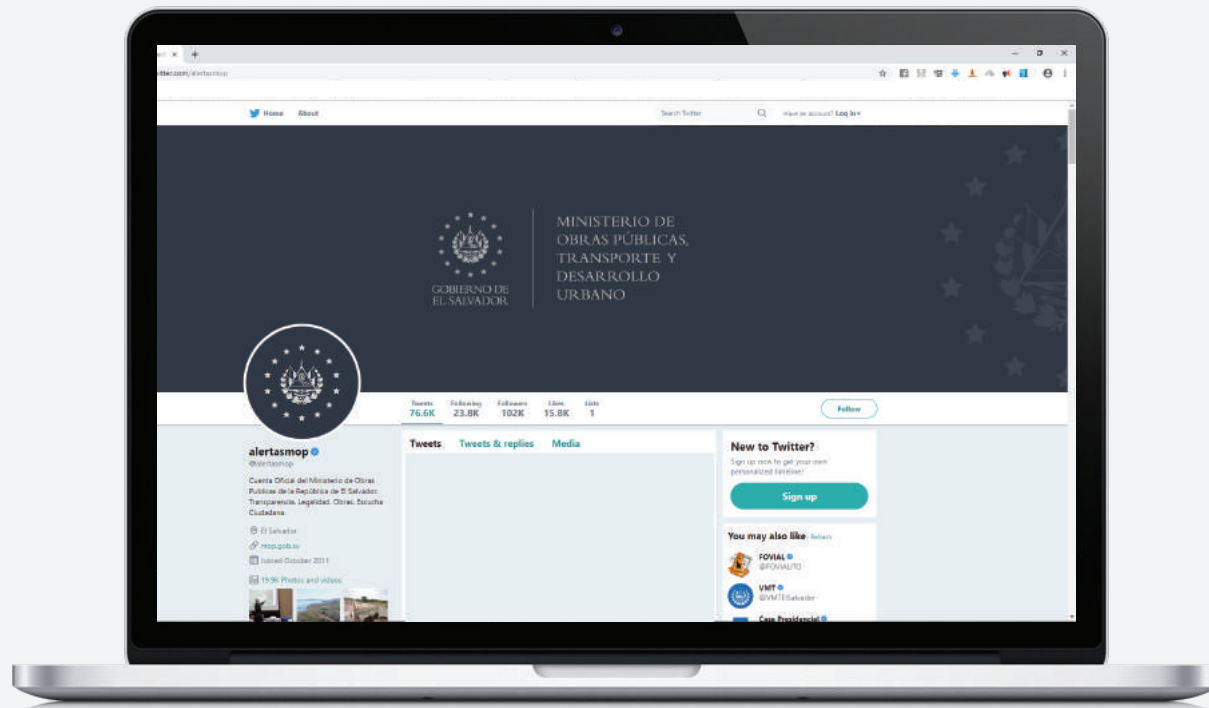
twitter.com/alertasmop

Home About

Search Twitter

Have an account? Log in

GOBIERNO DE EL SALVADOR

MINISTERIO DE OBRAS PÚBLICAS, TRANSPORTE Y DESARROLLO URBANO

| Tweets | Following | Followers | Likes | Lists |
|---|---|---|---|---|
| 76.6K | 23.8K | 102K | 15.8K | 1 |

Follow

alertasmop
@alertasmop

Cuenta Oficial del Ministerio de Obras Públicas de la República de El Salvador. Transparencia. Legalidad. Obras. Escucha Ciudadana.

El Salvador
mop.gob.sv
Joined October 2011

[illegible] Photos and videos

Tweets Tweets & replies Media

New to Twitter?
Sign up now to get your own personalized timeline!

Sign up

You may also like · Refresh

FOVIAL
@FOVIALTO

VMT
@VMTElSalvador

Casa Presidencial